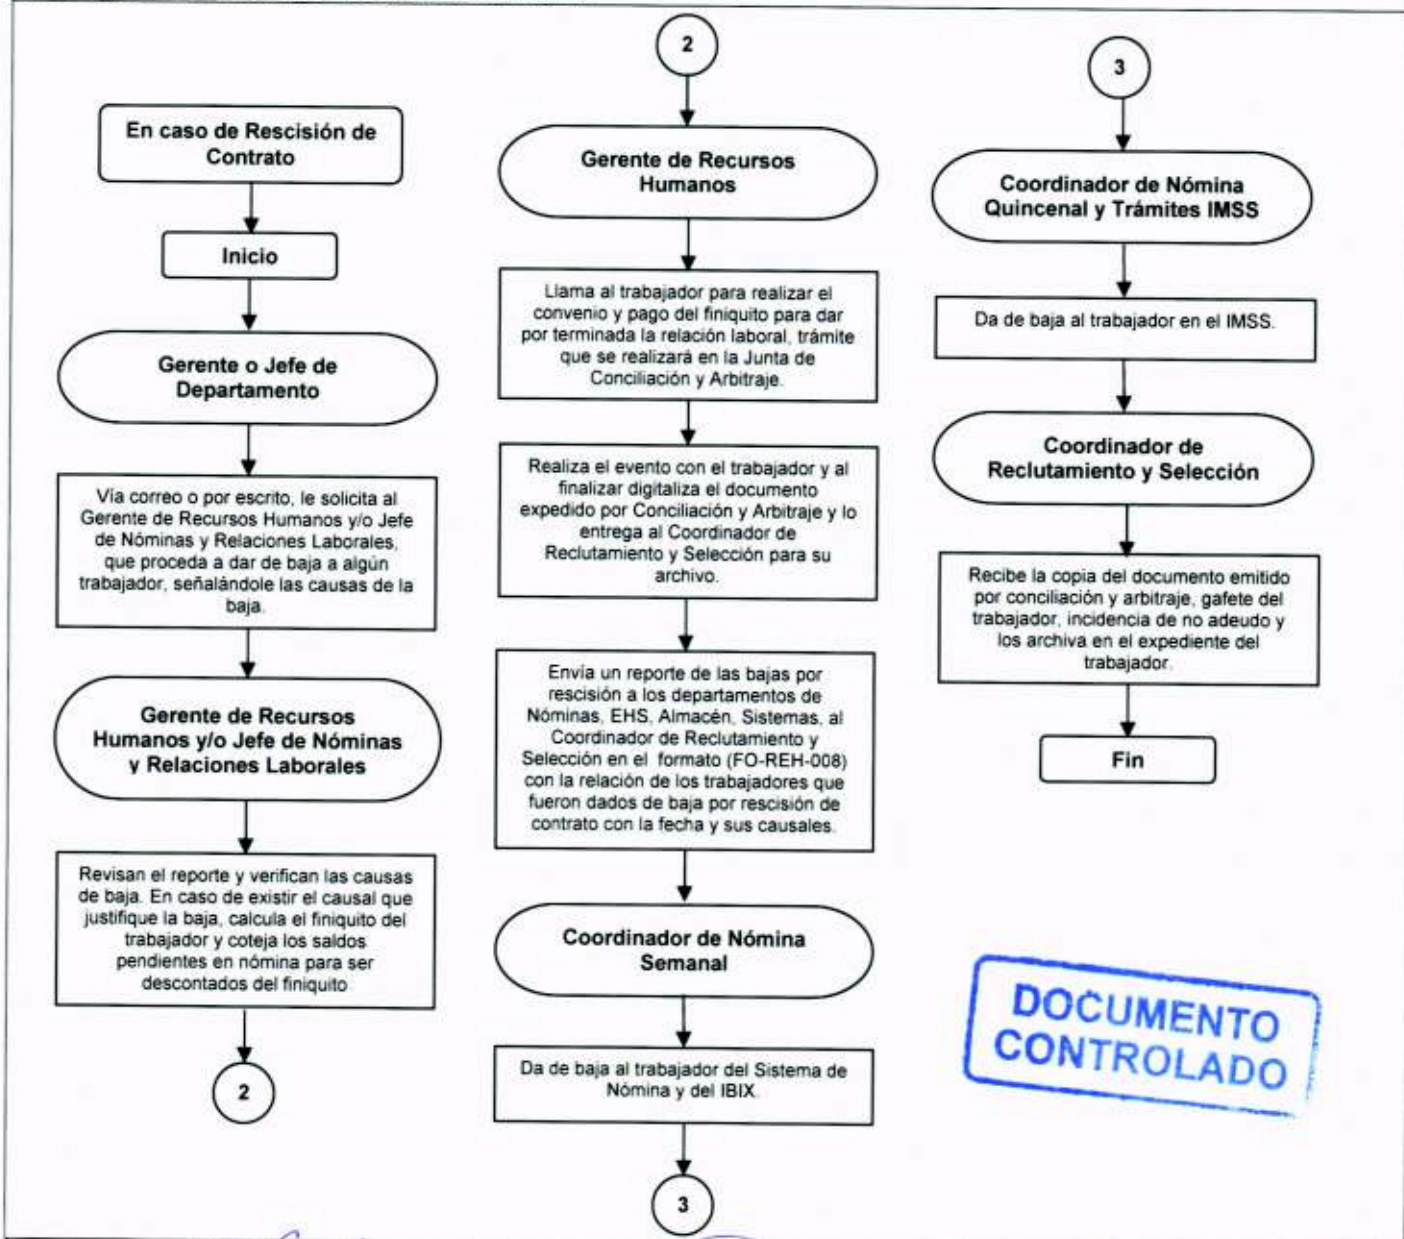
En caso de Rescisión de Contrato

Inicio

Gerente o Jefe de Departamento

Vía correo o por escrito, le solicita al Gerente de Recursos Humanos y/o Jefe de Nóminas y Relaciones Laborales, que proceda a dar de baja a algún trabajador, señalándole las causas de la baja.

Gerente de Recursos Humanos y/o Jefe de Nóminas y Relaciones Laborales

Revisan el reporte y verifican las causas de baja. En caso de existir el causal que justifique la baja, calcula el finiquito del trabajador y coteja los saldos pendientes en nómina para ser descontados del finiquito.

2

2

Gerente de Recursos Humanos

Llama al trabajador para realizar el convenio y pago del finiquito para dar por terminada la relación laboral, trámite que se realizará en la Junta de Conciliación y Arbitraje.

Realiza el evento con el trabajador y al finalizar digitaliza el documento expedido por Conciliación y Arbitraje y lo entrega al Coordinador de Reclutamiento y Selección para su archivo.

Envía un reporte de las bajas por rescisión a los departamentos de Nóminas, EHS, Almacén, Sistemas, al Coordinador de Reclutamiento y Selección en el formato (FO-REH-008) con la relación de los trabajadores que fueron dados de baja por rescisión de contrato con la fecha y sus causales.

Coordinador de Nómina Semanal

Da de baja al trabajador del Sistema de Nómina y del IBIX.

3

3

Coordinador de Nómina Quincenal y Trámites IMSS

Da de baja al trabajador en el IMSS.

Coordinador de Reclutamiento y Selección

Recibe la copia del documento emitido por conciliación y arbitraje, gafete del trabajador, incidencia de no adeudo y los archiva en el expediente del trabajador.

Fin

DOCUMENTO CONTROLADO